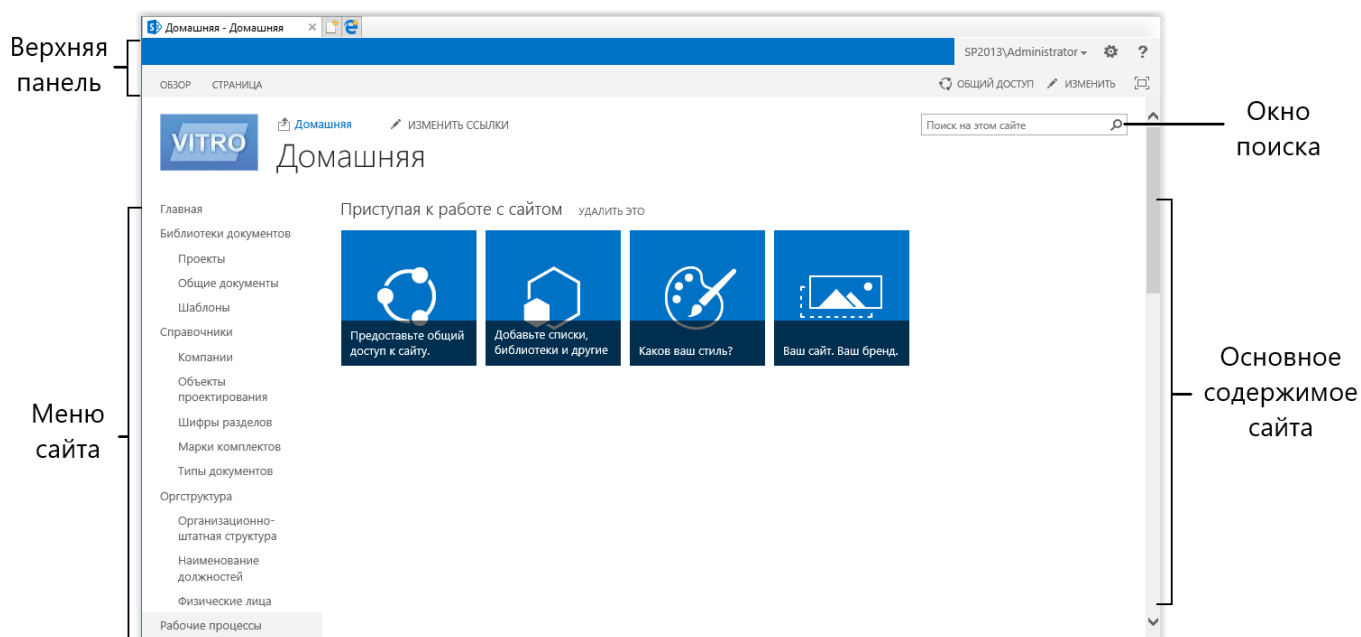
Верхняя панель

Домашняя - Домашняя

SP2013\Administrator ▾ ⚙ ?

ОБЗОР СТРАНИЦА

ОБЩИЙ ДОСТУП ИЗМЕНИТЬ

Окно поиска

VITRO

Домашняя ИЗМЕНИТЬ ССЫЛКИ

Поиск на этом сайте

Домашняя

Главная
Библиотеки документов
Проекты
Общие документы
Шаблоны
Справочники
Компании
Объекты проектирования
Шифры разделов
Марки комплектов
Типы документов
Оргструктура
Организационно-штатная структура
Наименование должностей
Физические лица
Рабочие процессы

Приступая к работе с сайтом УДАЛИТЬ ЭТО

Предоставьте общий доступ к сайту.

Добавьте списки, библиотеки и другие

Каков ваш стиль?

Ваш сайт. Ваш бренд.

Меню сайта

Основное содержимое сайта